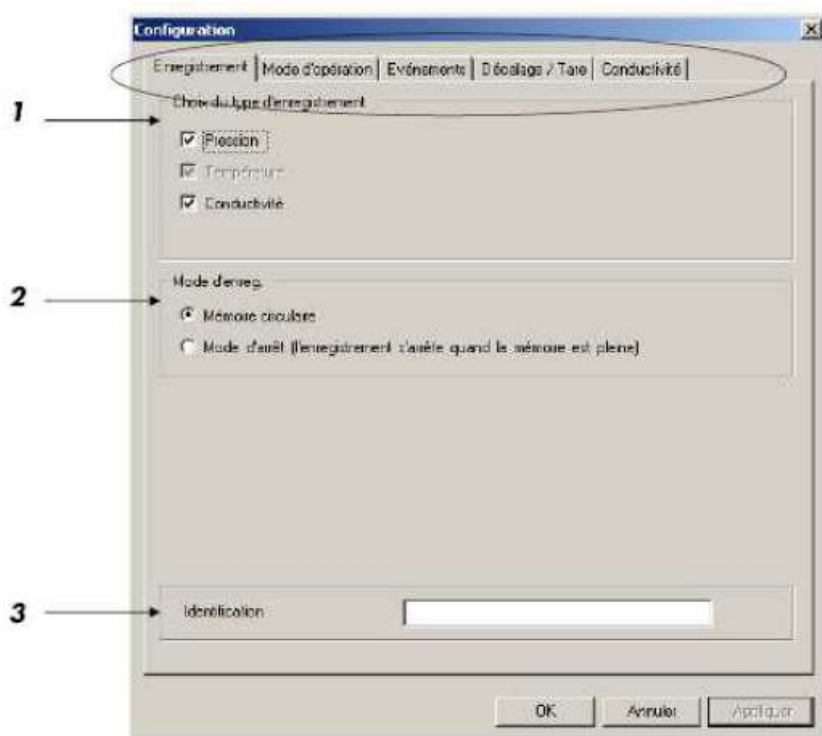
Configuration

Enregistrement | Mode d'opération | Evénements | Décalage / Tare | Conductivité

1

Choix du type d'enregistrement

Pression

Température

Conductivité

2

Mode d'enreg.

Mémoire circulaire

Mode d'arrêt (l'enregistrement s'arrête quand la mémoire est pleine)

3

Identification

OK

Annuler

Appliquer